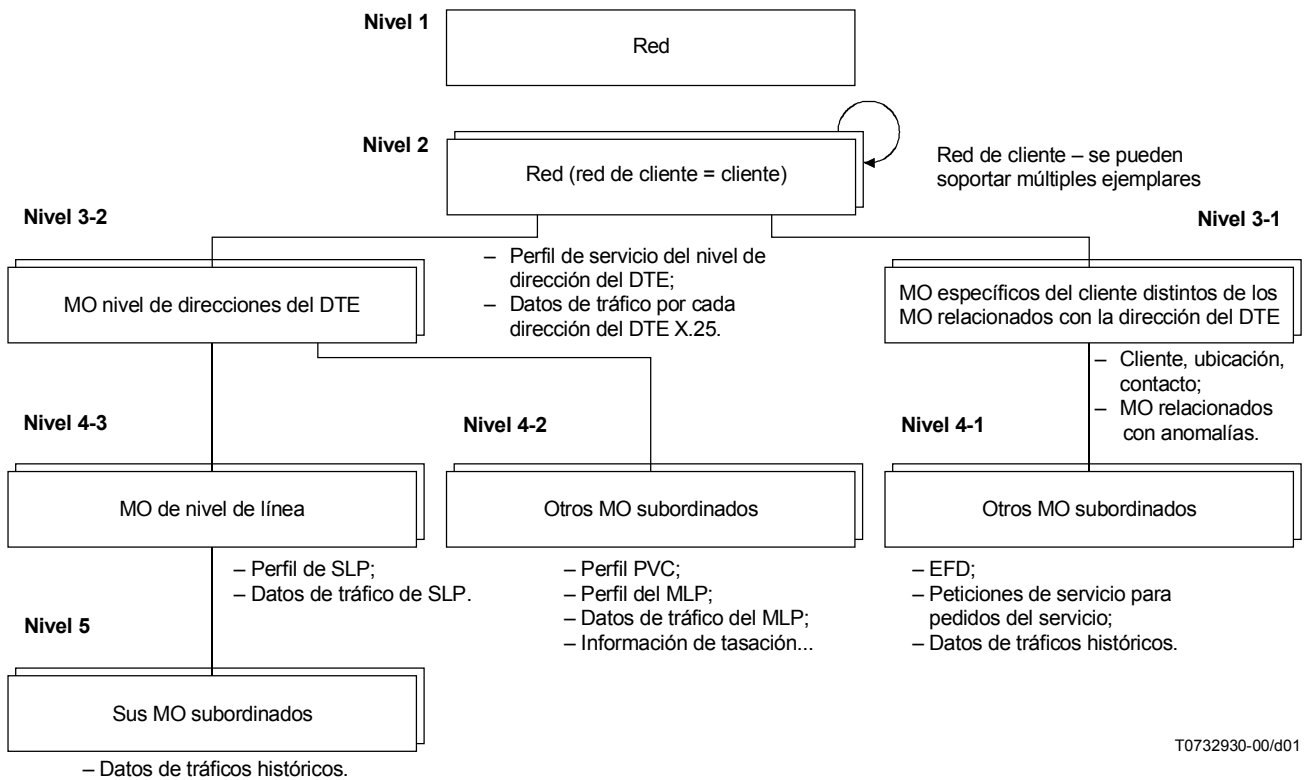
Nivel 1

Red

Nivel 2

Red (red de cliente = cliente)

Red de cliente – se pueden soportar múltiples ejemplares

Nivel 3-2

Nivel 3-1

– Perfil de servicio del nivel de dirección del DTE;
– Datos de tráfico por cada dirección del DTE X.25.

MO nivel de direcciones del DTE

MO específicos del cliente distintos de los MO relacionados con la dirección del DTE

– Cliente, ubicación, contacto;
– MO relacionados con anomalías.

Nivel 4-3

Nivel 4-2

Nivel 4-1

MO de nivel de línea

Otros MO subordinados

Otros MO subordinados

– Perfil de SLP;
– Datos de tráfico de SLP.

– Perfil PVC;
– Perfil del MLP;
– Datos de tráfico del MLP;
– Información de tasación...

– EFD;
– Peticiones de servicio para pedidos del servicio;
– Datos de tráficos históricos.

Nivel 5

Sus MO subordinados

– Datos de tráficos históricos.

T0732930-00/d01